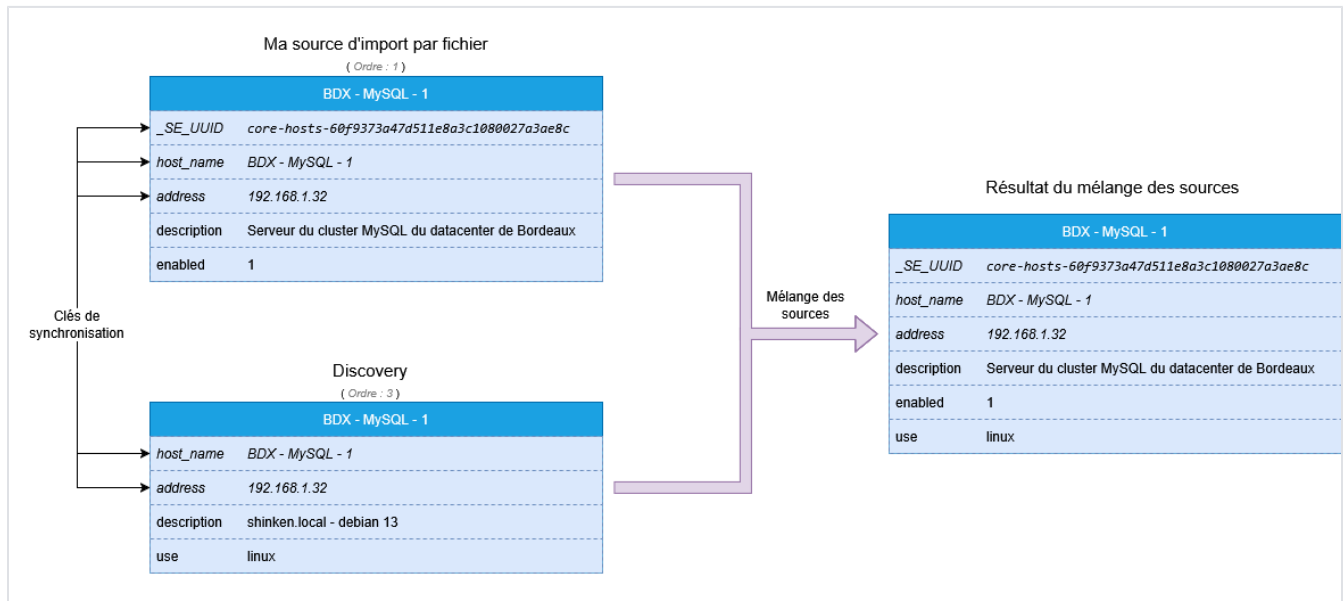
Ma source d'import par fichier

( Ordre : 1 )

| BDX - MySQL - 1 | |
|---|---|
| _SE_UUID | core-hosts-60f9373a47d511e8a3c1080027a3ae8c |
| host_name | BDX - MySQL - 1 |
| address | 192.168.1.32 |
| description | Serveur du cluster MySQL du datacenter de Bordeaux |
| enabled | 1 |

Clés de synchronisation

Discovery

( Ordre : 3 )

| BDX - MySQL - 1 | |
|---|---|
| host_name | BDX - MySQL - 1 |
| address | 192.168.1.32 |
| description | shinken.local - debian 13 |
| use | linux |

Mélange des sources

Résultat du mélange des sources

| BDX - MySQL - 1 | |
|---|---|
| _SE_UUID | core-hosts-60f9373a47d511e8a3c1080027a3ae8c |
| host_name | BDX - MySQL - 1 |
| address | 192.168.1.32 |
| description | Serveur du cluster MySQL du datacenter de Bordeaux |
| enabled | 1 |
| use | linux |